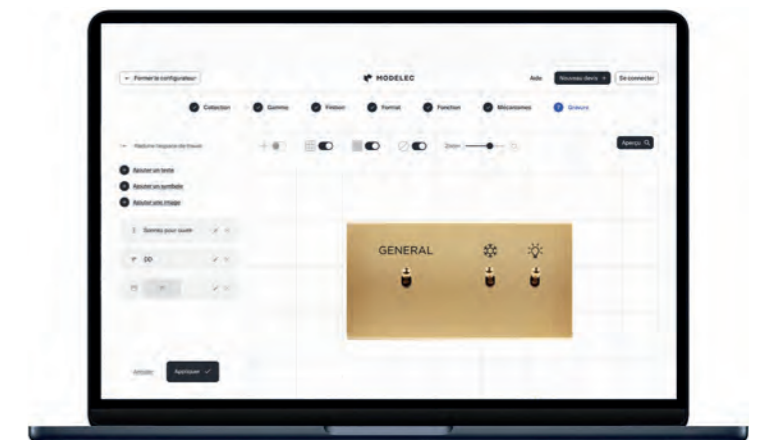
← Fermer le configurateur

MODELEC

Aide

Nouveau devis +

Se connecter

Collection

Gamme

Finition

Format

Fonction

Mécanismes

7 Gravure

Réaliser l'espace de travail

Zoom

Aperçu

Ajouter un texte

Ajouter un symbole

Ajouter une image

Gamme pour ouvrir

DD

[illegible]

Annuler

Appliquer ✓

GENERAL